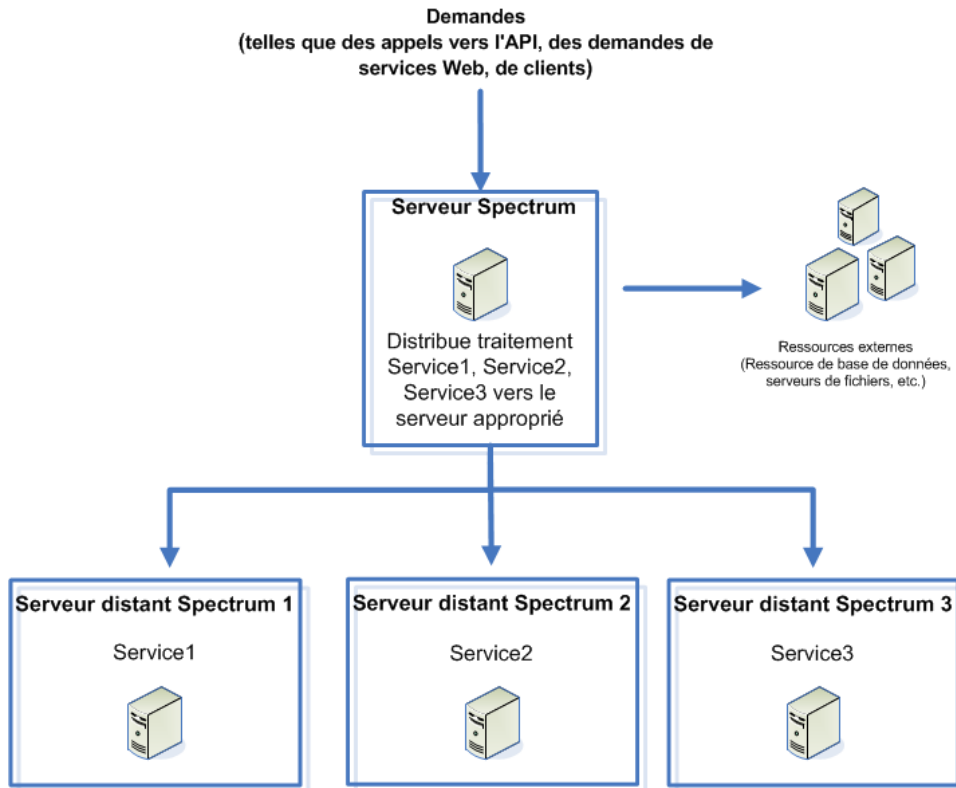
Demandes
(telles que des appels vers l'API, des demandes de services Web, de clients)

Serveur Spectrum

Distribue traitement Service1, Service2, Service3 vers le serveur approprié

Ressources externes
(Ressource de base de données, serveurs de fichiers, etc.)

Serveur distant Spectrum 1

Service1

Serveur distant Spectrum 2

Service2

Serveur distant Spectrum 3

Service3